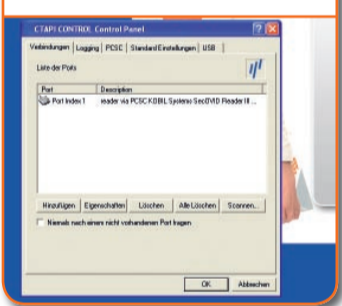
CTAPI CONTROL Control Panel

Verbindungen | Logging | PCSC | Standard Einstellungen | USB

Liste der Ports

| Port | Description |
|---|---|
| Port Index 1 | reader via PCSC KOBIL Systems SecOVID Reader III ... |

Hinzufügen | Eigenschaften | Löschen | Alle Löschen | Scannen...

Niemals nach einem nicht vorhandenen Port fragen

OK | Abbrechen